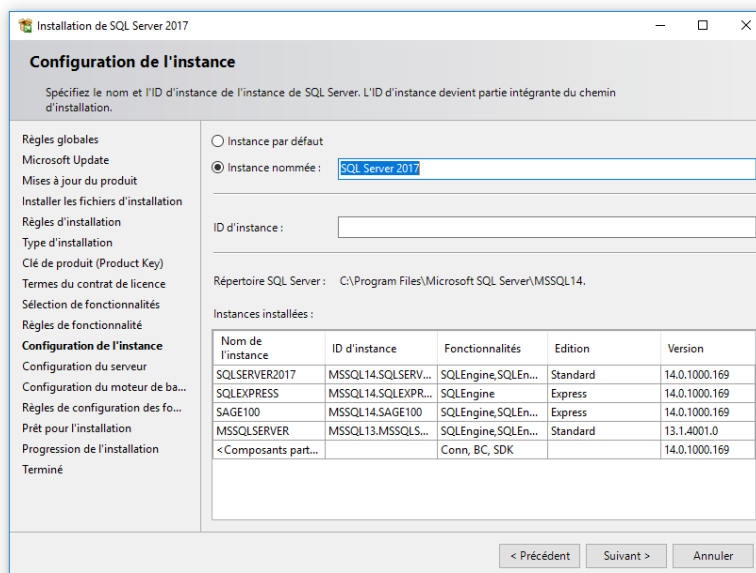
Installation de SQL Server 2017

Configuration de l'instance

Spécifiez le nom et l'ID d'instance de l'instance de SQL Server. L'ID d'instance devient partie intégrante du chemin d'installation.

Règles globales
Microsoft Update
Mises à jour du produit
Installer les fichiers d'installation
Règles d'installation
Type d'installation
Clé de produit (Product Key)
Termes du contrat de licence
Sélection de fonctionnalités
Règles de fonctionnalité
Configuration de l'instance
Configuration du serveur
Configuration du moteur de ba...
Règles de configuration des fo...
Prêt pour l'installation
Progression de l'installation
Terminé

Instance par défaut

Instance nommée : SQL Server 2017

ID d'instance :

Répertoire SQL Server : C:\Program Files\Microsoft SQL Server\MSSQL14.

Instances installées :

| Nom de l'instance | ID d'instance | Fonctionnalités | Edition | Version |
|---|---|---|---|---|
| SQLSERVER2017 | MSSQL14.SQLSERV... | SQLEngine,SQLEn... | Standard | 14.0.1000.169 |
| SQLEXPRESS | MSSQL14.SQLEXPR... | SQLEngine | Express | 14.0.1000.169 |
| SAGE100 | MSSQL14.SAGE100 | SQLEngine,SQLEn... | Express | 14.0.1000.169 |
| MSSQLSERVER | MSSQL13.MSSQLS... | SQLEngine,SQLEn... | Standard | 13.1.4001.0 |
| <Composants part... | | Conn, BC, SDK | | 14.0.1000.169 |

< Précédent
Suivant >
Annuler